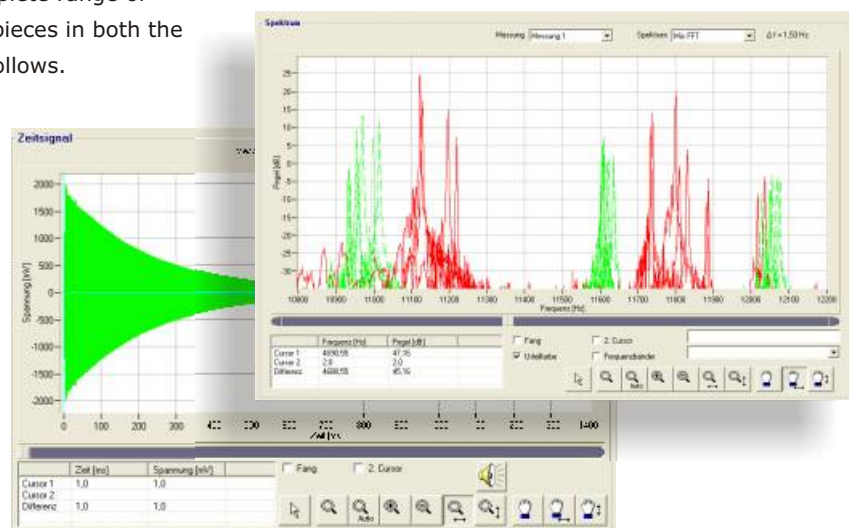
plete range of pieces in both the follows.

Spektrum

Messung Messung 1
Spektrum Info FFT
Δf = 1.50 Hz

25
20
15
10
5
0
-5
-10
-15
-20
-25
-30

Pegel [dB]

10800 10900 11000 11100 11200 11300 11400 11500 11600 11700 11800 11900 12000 12100 12200
Frequenz [Hz]

| | Frequenz [Hz] | Pegel [dB] |
|---|---|---|
| Cursor 1 | 4690,55 | 47,16 |
| Cursor 2 | 2,0 | 2,0 |
| Differenz | 4688,55 | 45,16 |

Fang
2. Cursor
Unterlabe
Frequenzbänder

Zeitsignal

2000
1500
1000
500
0
-500
-1000
-1500
-2000

Spannung [mV]

0 100 200 300 400 500 600 700 800 900 1000 1100 1200 1300 1400
Zeit [ms]

| | Zeit [ms] | Spannung [mV] |
|---|---|---|
| Cursor 1 | 1,0 | 1,0 |
| Cursor 2 | | |
| Differenz | 1,0 | 1,0 |

Fang
2. Cursor
Auto